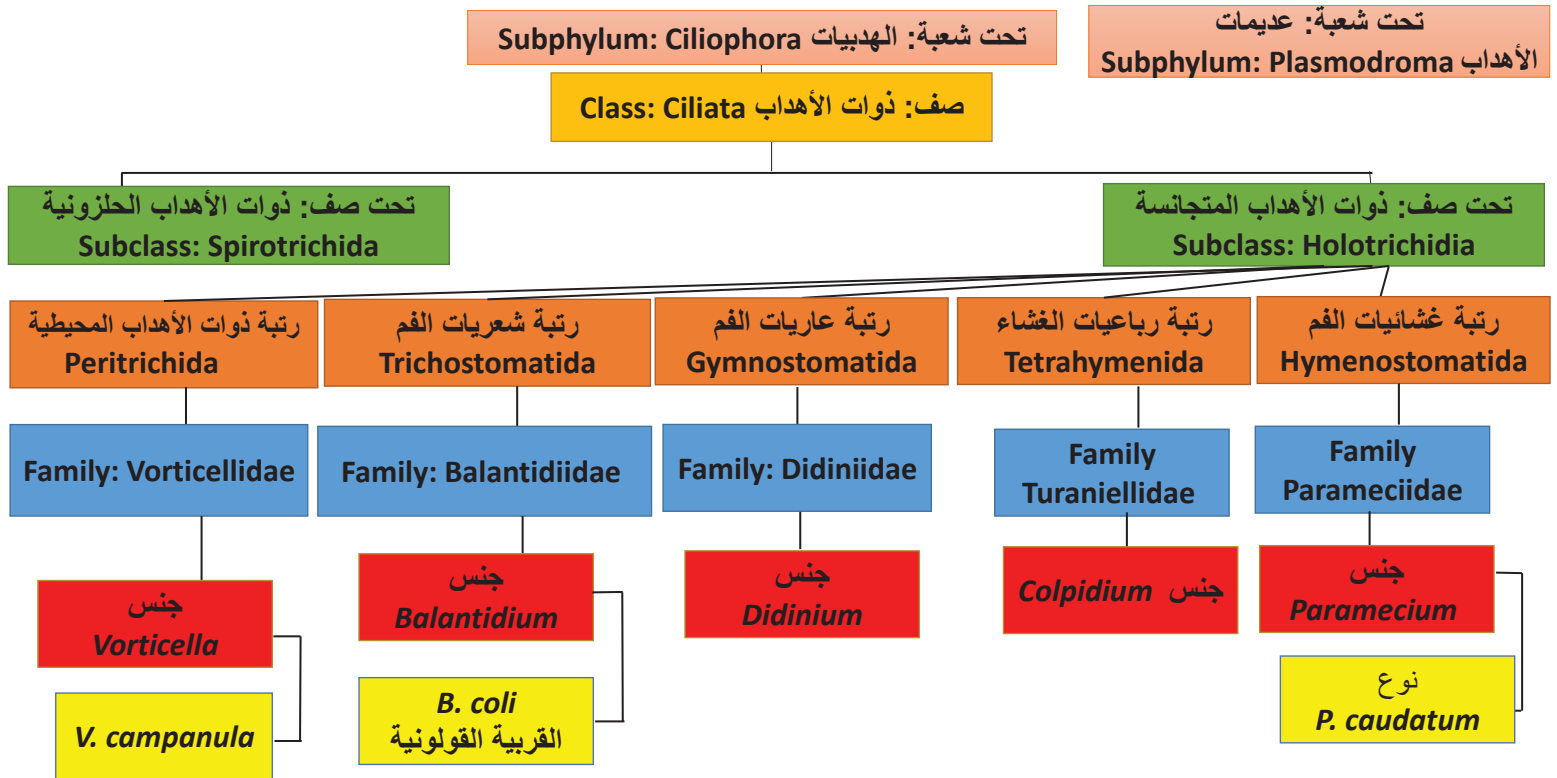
تحت شعبة: الهدبيات Subphylum: Ciliophora

تحت شعبة: عديمات الأهداب Subphylum: Plasmodroma

صف: ذوات الأهداب Class: Ciliata

تحت صف: ذوات الأهداب الحلزونية
Subclass: Spirotrichida

تحت صف: ذوات الأهداب المتجانسة
Subclass: Holotrichidia

رتبة ذوات الأهداب المحيطية
Peritrichida

رتبة شعريات الفم
Trichostomatida

رتبة عاريات الفم
Gymnostomatida

رتبة رباعيات الغشاء
Tetrahymenida

رتبة غشائيات الفم
Hymenostomatida

Family: Vorticellidae

Family: Balantidiidae

Family: Didiniidae

Family Turaniellidae

Family Parameciidae

جنس
Vorticella

جنس
Balantidium

جنس
Didinium

Colpidium جنس

جنس
Paramecium

V. campanula

B. coli
القربية القولونية

نوع
P. caudatum